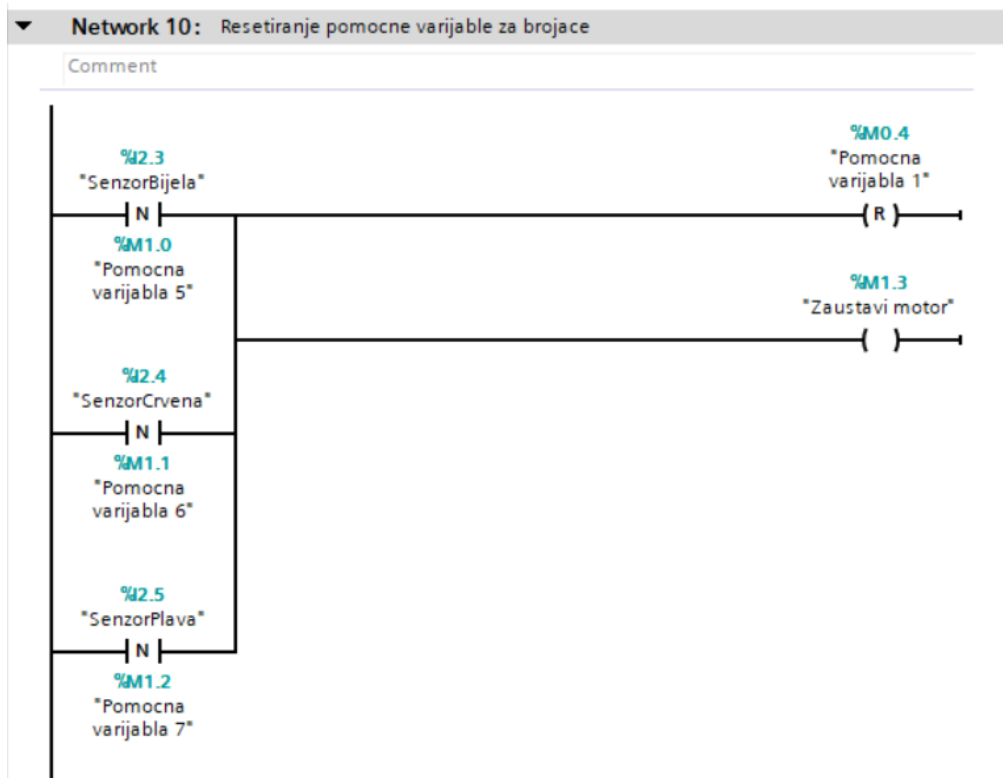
Network 10: Resetiranje pomocne varijable za brojace

Comment

%I2.3
"SenzorBijela"
N
%M1.0
"Pomocna varijabla 5"

%M0.4
"Pomocna varijabla 1"
R

%M1.3
"Zaustavi motor"
( )

%I2.4
"SenzorCrvena"
N
%M1.1
"Pomocna varijabla 6"

%I2.5
"SenzorPlava"
N
%M1.2
"Pomocna varijabla 7"